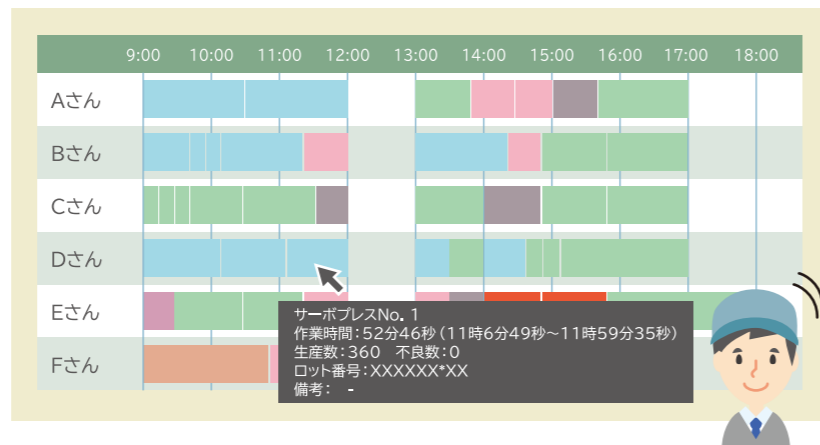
| | 9:00 | 10:00 | 11:00 | 12:00 | 13:00 | 14:00 | 15:00 | 16:00 | 17:00 | 18:00 |
|---|---|---|---|---|---|---|---|---|---|---|
| Aさん | | | | | | | | | | |
| Bさん | | | | | | | | | | |
| Cさん | | | | | | | | | | |
| Dさん | | | | | | | | | | |
| Eさん | | | | | | | | | | |
| Fさん | | | | | | | | | | |

サーボプレスNo. 1
作業時間：52分46秒（11時6分49秒～11時59分35秒）
生産数：360　不良数：0
ロット番号：XXXXXX*XX
備考：　-